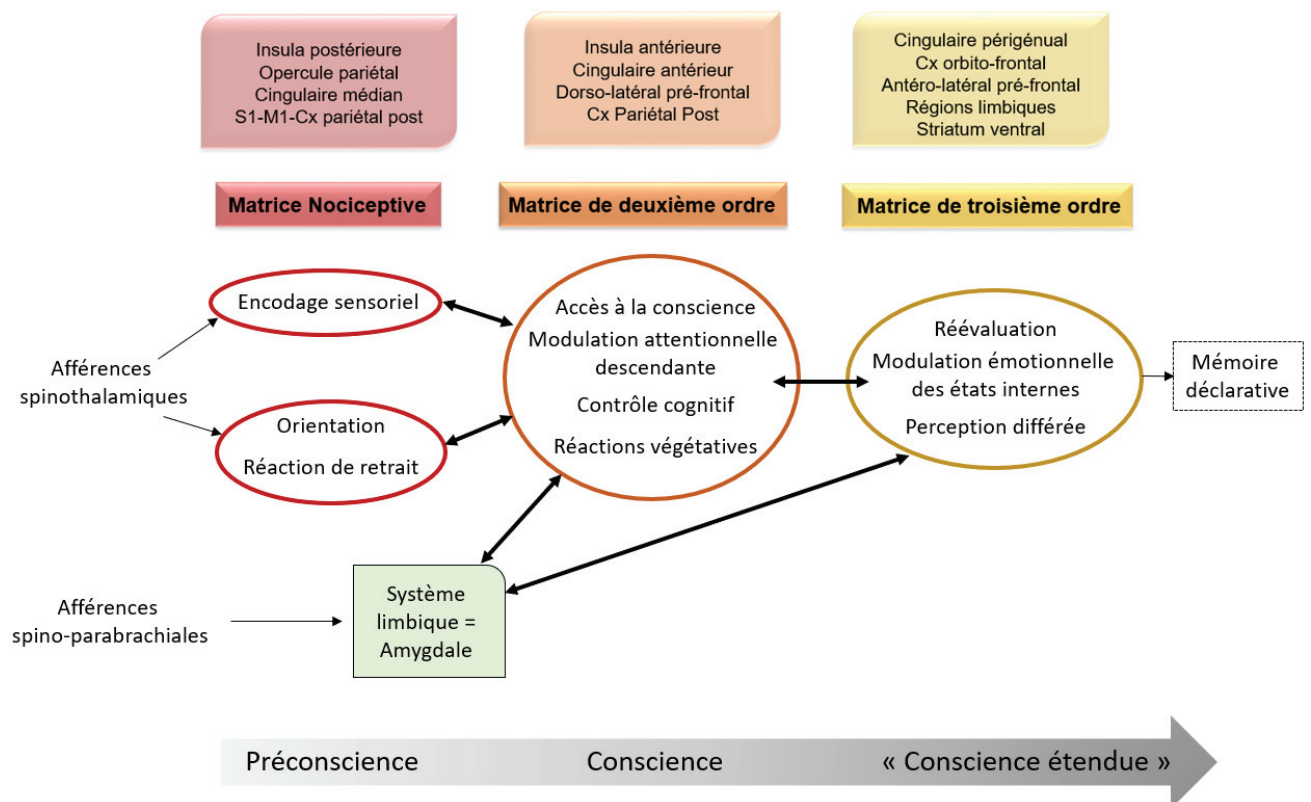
Insula postérieure
Opercule pariétal
Cingulaire médian
S1-M1-Cx pariétal post

Insula antérieure
Cingulaire antérieur
Dorso-latéral pré-frontal
Cx Pariétal Post

Cingulaire périgénual
Cx orbito-frontal
Antéro-latéral pré-frontal
Régions limbiques
Striatum ventral

Matrice Nociceptive

Matrice de deuxième ordre

Matrice de troisième ordre

Afférences spinothalamiques

Encodage sensoriel

Orientation
Réaction de retrait

Accès à la conscience
Modulation attentionnelle descendante
Contrôle cognitif
Réactions végétatives

Réévaluation
Modulation émotionnelle des états internes
Perception différée

Mémoire déclarative

Afférences spino-parabrachiales

Système limbique = Amygdale

Préconscience

Conscience

« Conscience étendue »